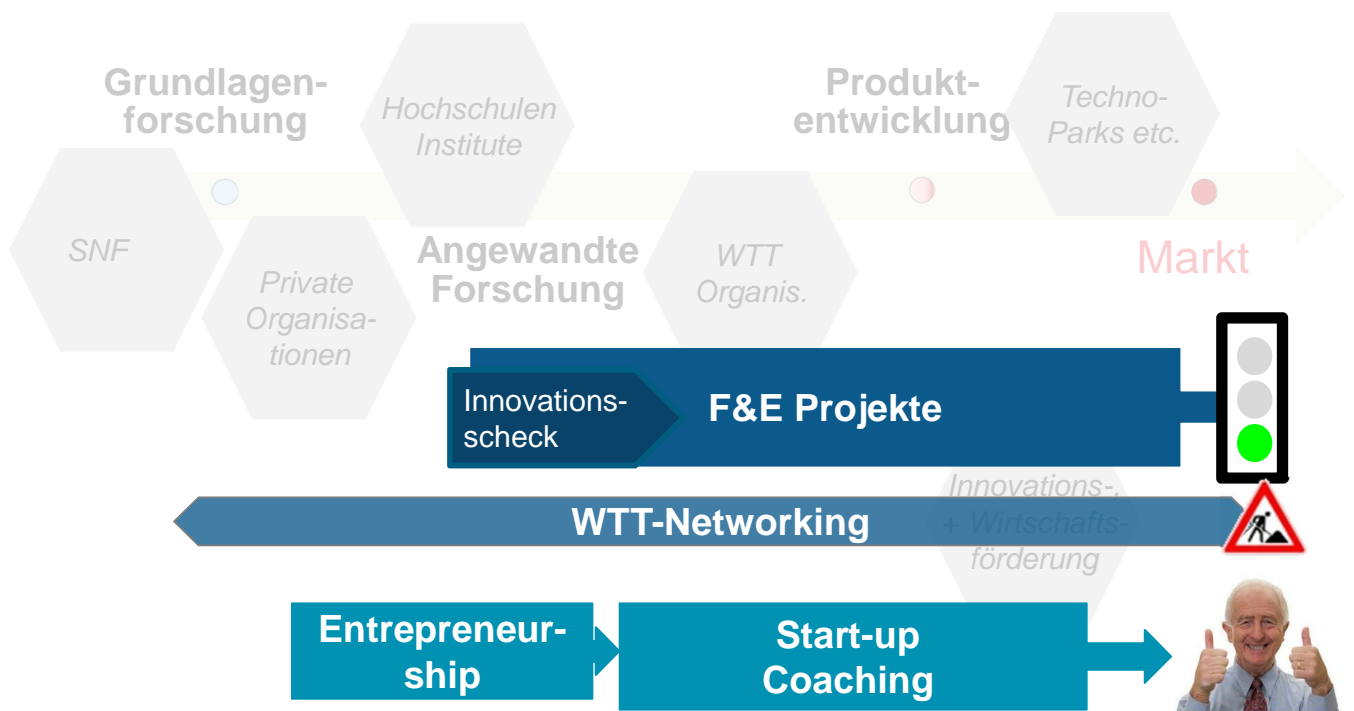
Grundlagenforschung

Hochschulen Institute

Produktentwicklung

Techno-Parks etc.

SNF

Private Organisationen

Angewandte Forschung

WTT Organis.

Markt

Innovationsscheck

F&E Projekte

Innovations-, + Wirtschaftsförderung

WTT-Networking

Entrepreneurship

Start-up Coaching